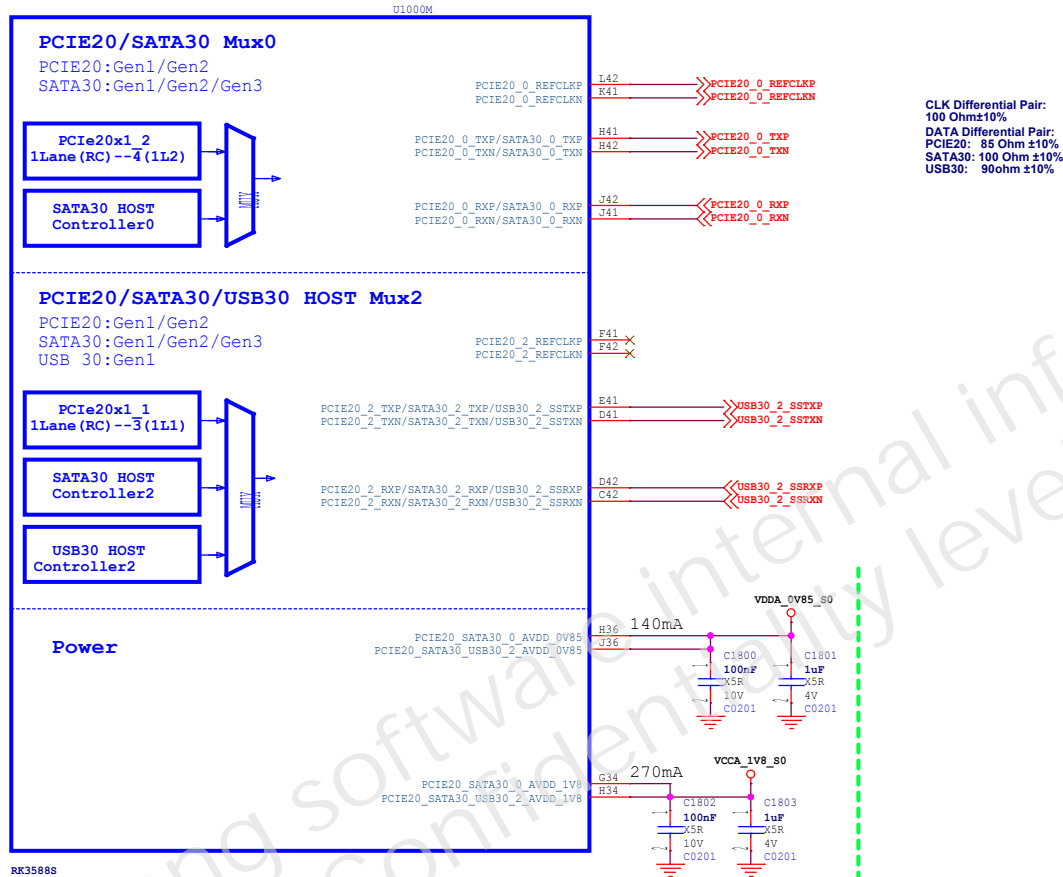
U1000M

PCIE20/SATA30 Mux0
PCIE20:Gen1/Gen2
SATA30:Gen1/Gen2/Gen3

PCIe20x1_2
1Lane(RC)--4(1L2)

SATA30 HOST
Controller0

MUX

PCIE20_0_REFCLKP L42 PCIE20_0_REFCLKP
PCIE20_0_REFCLKN K41 PCIE20_0_REFCLKN
PCIE20_0_TXP/SATA30_0_TXP H41 PCIE20_0_TXP
PCIE20_0_TXN/SATA30_0_TXN H42 PCIE20_0_TXN
PCIE20_0_RXP/SATA30_0_RXP J42 PCIE20_0_RXP
PCIE20_0_RXN/SATA30_0_RXN J41 PCIE20_0_RXN

CLK Differential Pair:
100 Ohm±10%
DATA Differential Pair:
PCIE20: 85 Ohm ±10%
SATA30: 100 Ohm ±10%
USB30: 90ohm ±10%

PCIE20/SATA30/USB30 HOST Mux2
PCIE20:Gen1/Gen2
SATA30:Gen1/Gen2/Gen3
USB 30:Gen1

PCIe20x1_1
1Lane(RC)--3(1L1)

SATA30 HOST
Controller2

USB30 HOST
Controller2

MUX

PCIE20_2_REFCLKP F41
PCIE20_2_REFCLKN F42
PCIE20_2_TXP/SATA30_2_TXP/USB30_2_SSTXP E41 USB30_2_SSTXP
PCIE20_2_TXN/SATA30_2_TXN/USB30_2_SSTXN D41 USB30_2_SSTXN
PCIE20_2_RXP/SATA30_2_RXP/USB30_2_SSRXP D42 USB30_2_SSRXP
PCIE20_2_RXN/SATA30_2_RXN/USB30_2_SSRXN C42 USB30_2_SSRXN

Power

VDDA_0V85_S0
PCIE20_SATA30_0_AVDD_0V85 H36 140mA
PCIE20_SATA30_USB30_2_AVDD_0V85 J36
C1800 100nF X5R 10V C0201
C1801 1uF X5R 4V C0201

VCCA_1V8_S0
PCIE20_SATA30_0_AVDD_1V8 G34 270mA
PCIE20_SATA30_USB30_2_AVDD_1V8 H34
C1802 100nF X5R 10V C0201
C1803 1uF X5R 4V C0201

RK3588S

rockchip software internal information confidentiality level